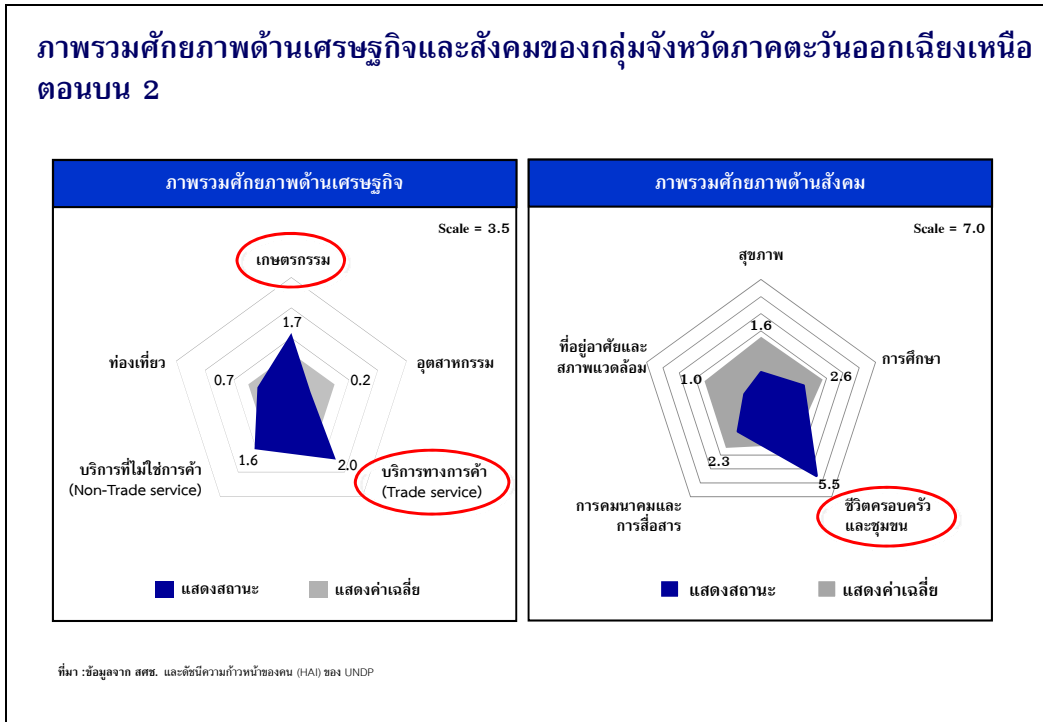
ภาพรวมศักยภาพด้านเศรษฐกิจและสังคมของกลุ่มจังหวัดภาคตะวันออกเฉียงเหนือตอนบน 2

ภาพรวมศักยภาพด้านเศรษฐกิจ

Scale = 3.5

เกษตรกรรม
1.7
อุตสาหกรรม
0.2
บริการทางการค้า (Trade service)
2.0
บริการที่ไม่ใช่การค้า (Non-Trade service)
1.6
ท่องเที่ยว
0.7

แสดงสถานะ แสดงค่าเฉลี่ย

ภาพรวมศักยภาพด้านสังคม

Scale = 7.0

สุขภาพ
1.6
การศึกษา
2.6
ชีวิตครอบครัวและชุมชน
5.5
การคมนาคมและการสื่อสาร
2.3
ที่อยู่อาศัยและสภาพแวดล้อม
1.0

แสดงสถานะ แสดงค่าเฉลี่ย

ที่มา :ข้อมูลจาก สศช. และดัชนีความก้าวหน้าของคน (HAI) ของ UNDP